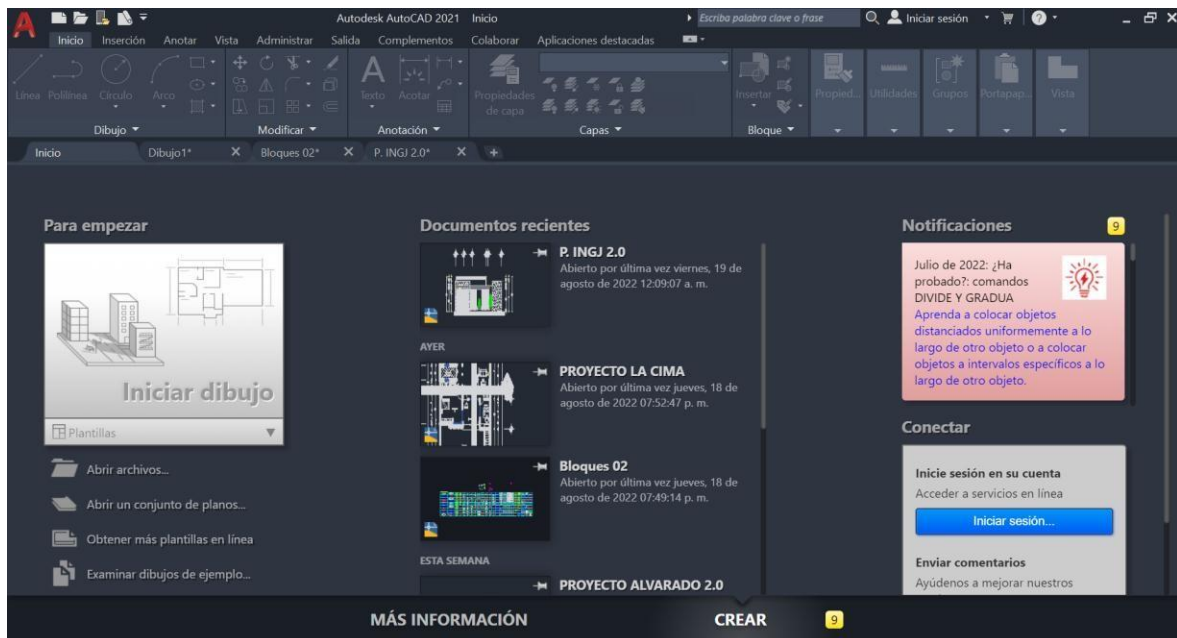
Autodesk AutoCAD 2021 Inicio

Escriba palabra clave o frase

Iniciar sesión

Inicio Inserción Anotar Vista Administrar Salida Complementos Colaborar Aplicaciones destacadas

Línea Polilínea Círculo Arco

Dibujo

Modificar

Texto Acotar

Anotación

Propiedades de capa

Capas

Insertar

Bloque

Propied... Utilidades Grupos Portapap... Vista

Inicio Dibujo1* Bloques 02* P. INGJ 2.0*

Para empezar

Iniciar dibujo

Plantillas

Abrir archivos...

Abrir un conjunto de planos...

Obtener más plantillas en línea

Examinar dibujos de ejemplo...

Documentos recientes

P. INGJ 2.0
Abierto por última vez viernes, 19 de agosto de 2022 12:09:07 a. m.

AYER

PROYECTO LA CIMA
Abierto por última vez jueves, 18 de agosto de 2022 07:52:47 p. m.

Bloques 02
Abierto por última vez jueves, 18 de agosto de 2022 07:49:14 p. m.

ESTA SEMANA

PROYECTO ALVARADO 2.0

Notificaciones 9

Julio de 2022: ¿Ha probado?: comandos DIVIDE Y GRADUA
Aprenda a colocar objetos distanciados uniformemente a lo largo de otro objeto o a colocar objetos a intervalos específicos a lo largo de otro objeto.

Conectar

Inicie sesión en su cuenta
Acceder a servicios en línea
Iniciar sesión...

Enviar comentarios
Ayúdenos a mejorar nuestros

MÁS INFORMACIÓN CREAR 9